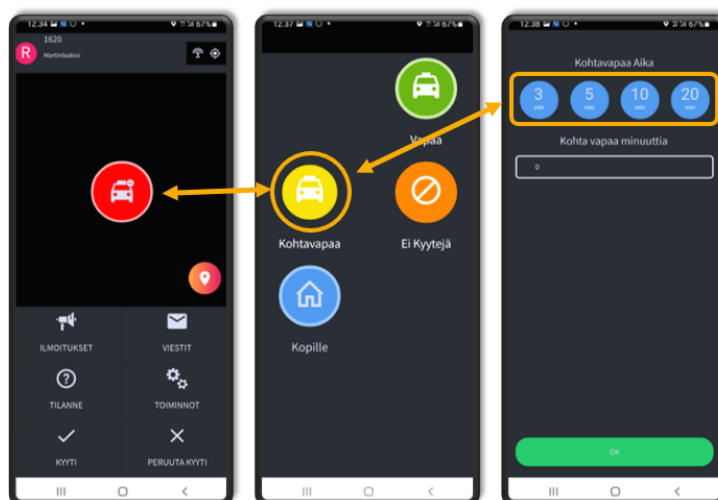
12.34 67%

R 1620
Martinlaakso

ILMOITUKSET
VIESTIT
TILANNE
TOIMINNOT
KYYTI
PERUUTA KYYTI

12.37 67%

Vapaa
Kohtavapaa
Ei Kyytejä
Kopille

12.38 67%

Kohtavapaa Aika

3 min
5 min
10 min
20 min

Kohta vapaa minuuttia

0

OK